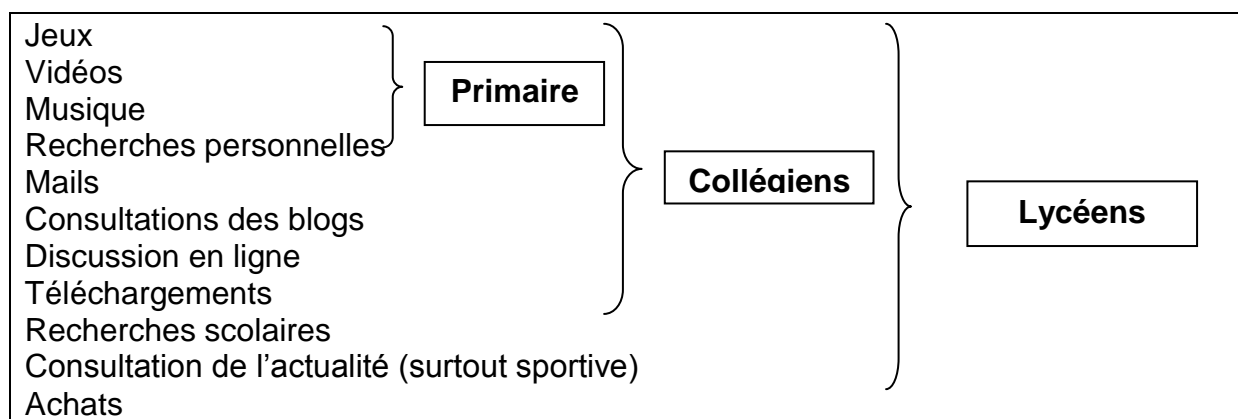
Jeux
Vidéos
Musique
Recherches personnelles
Mails
Consultations des blogs
Discussion en ligne
Téléchargements
Recherches scolaires
Consultation de l'actualité (surtout sportive)
Achats

Primaire

Collégiens

Lycéens